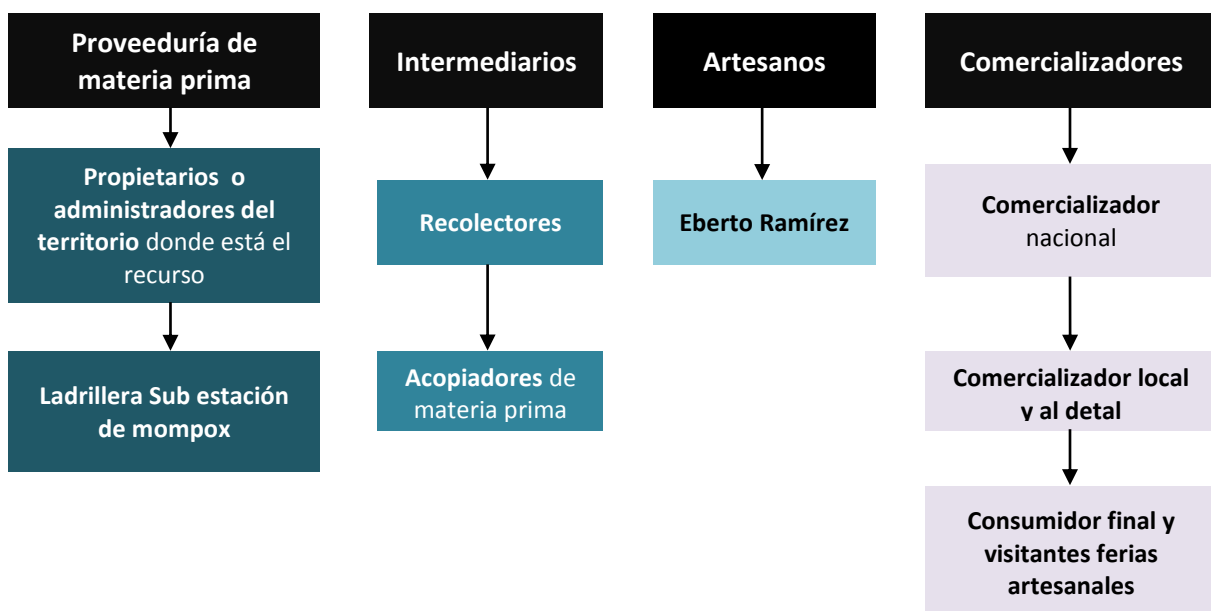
Proveeduría de materia prima

Propietarios o administradores del territorio donde está el recurso

Ladrillera Sub estación de mompox

Intermediarios

Recolectores

Acopiadores de materia prima

Artesanos

Eberto Ramírez

Comercializadores

Comercializador nacional

Comercializador local y al detal

Consumidor final y visitantes ferias artesanales